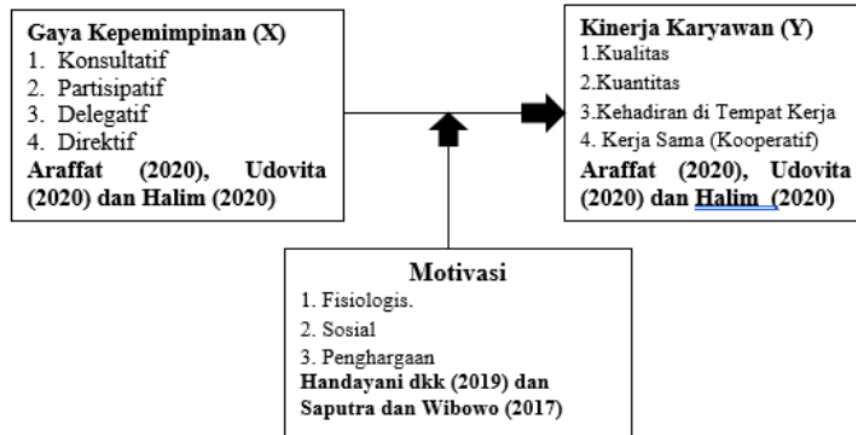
Gaya Kepemimpinan (X)
1. Konsultatif
2. Partisipatif
3. Delegatif
4. Direktif
Araffat (2020), Udovita (2020) dan Halim (2020)

Kinerja Karyawan (Y)
1.Kualitas
2.Kuantitas
3.Kehadiran di Tempat Kerja
4. Kerja Sama (Kooperatif)
Araffat (2020), Udovita (2020) dan Halim (2020)

Motivasi
1. Fisiologis.
2. Sosial
3. Penghargaan
Handayani dkk (2019) dan Saputra dan Wibowo (2017)